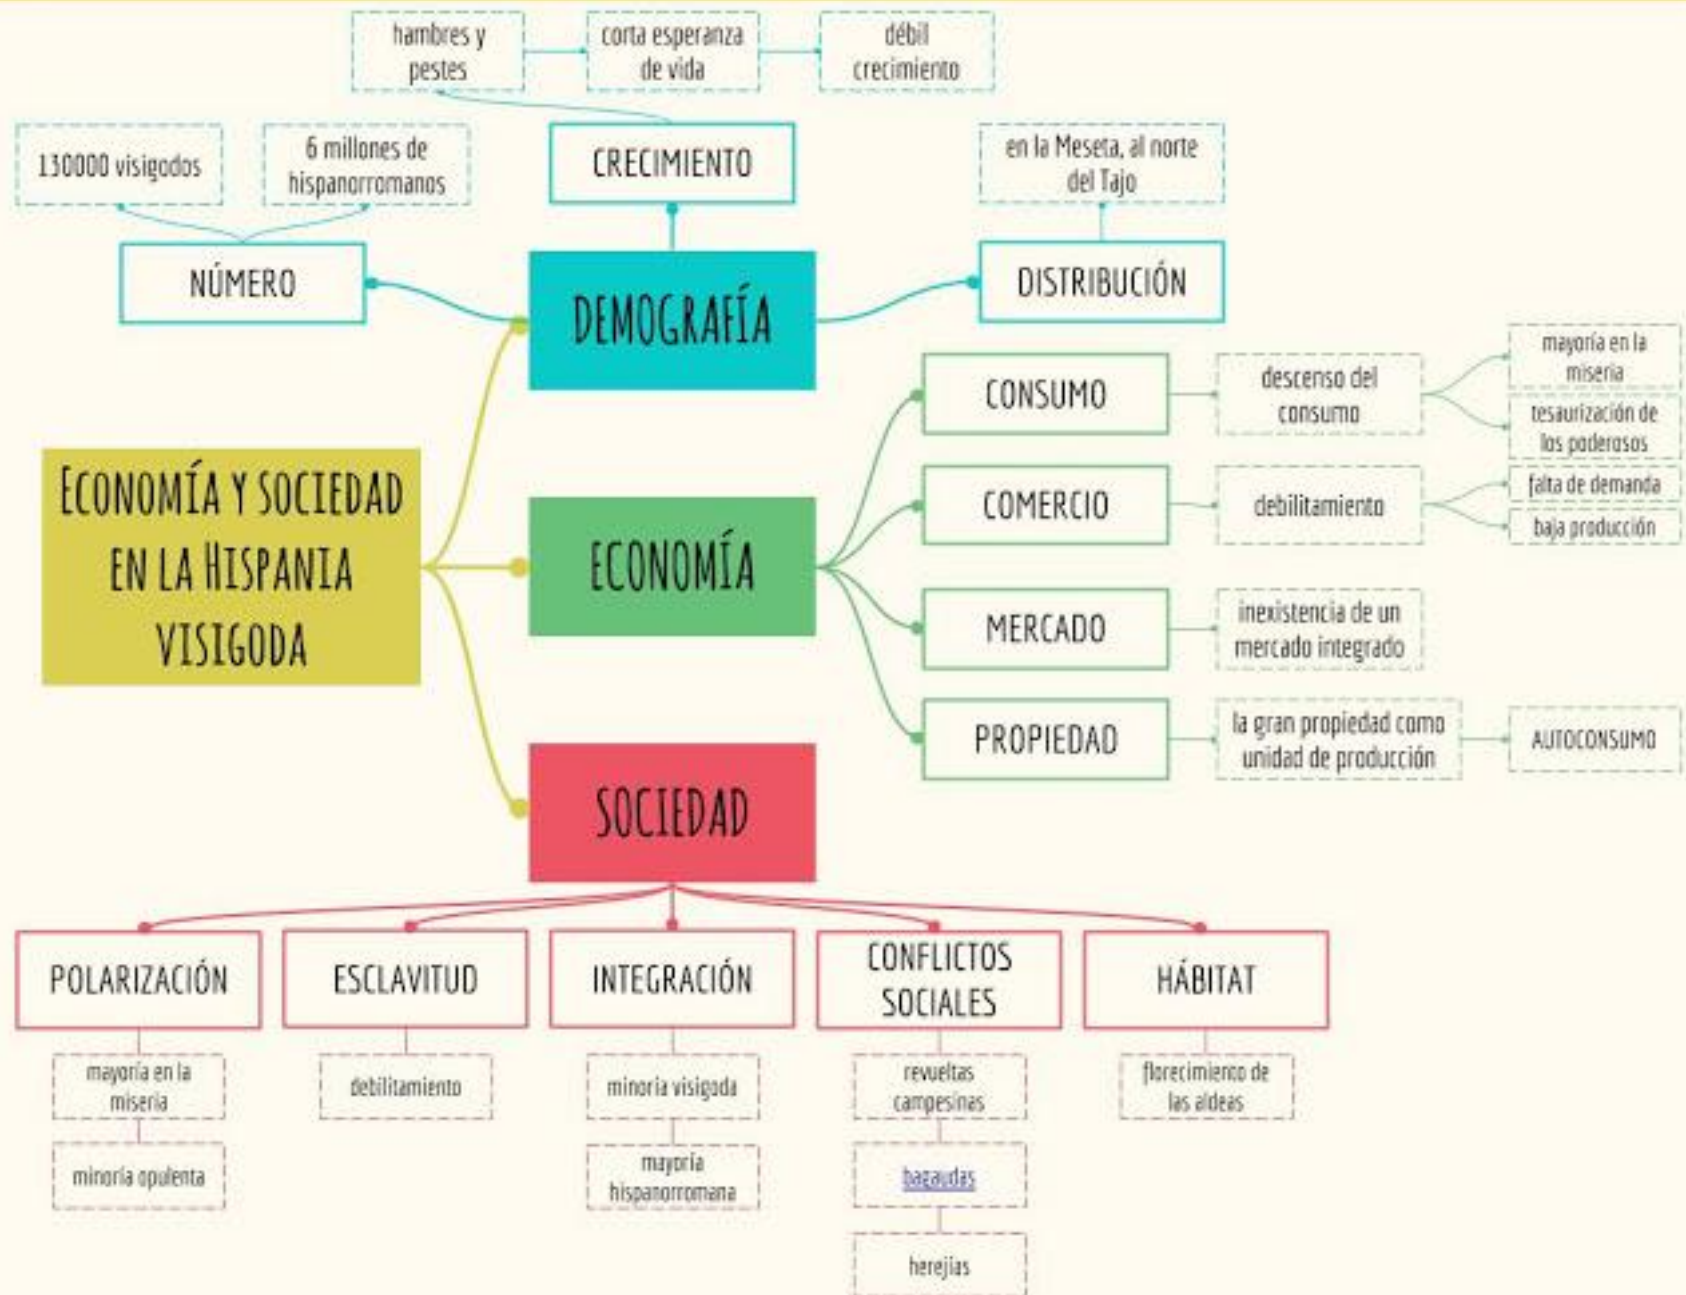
ECONOMÍA Y SOCIEDAD EN LA HISPANIA VISIGODA

DEMOGRAFÍA

NÚMERO

130000 visigodos

6 millones de hispanorromanos

CRECIMIENTO

hambres y pestes

corta esperanza de vida

débil crecimiento

DISTRIBUCIÓN

en la Meseta, al norte del Tajo

ECONOMÍA

CONSUMO

descenso del consumo

mayoría en la miseria

tesaurización de los poderosos

COMERCIO

debilitamiento

falta de demanda

baja producción

MERCADO

inexistencia de un mercado integrado

PROPIEDAD

la gran propiedad como unidad de producción

AUTOCONSUMO

SOCIEDAD

POLARIZACIÓN

mayoría en la miseria

minoría opulenta

ESCLAVITUD

debilitamiento

INTEGRACIÓN

minoría visigoda

mayoría hispanorromana

CONFLICTOS SOCIALES

revueltas campesinas

bagaudas

herejías

HÁBITAT

florecimiento de las aldeas